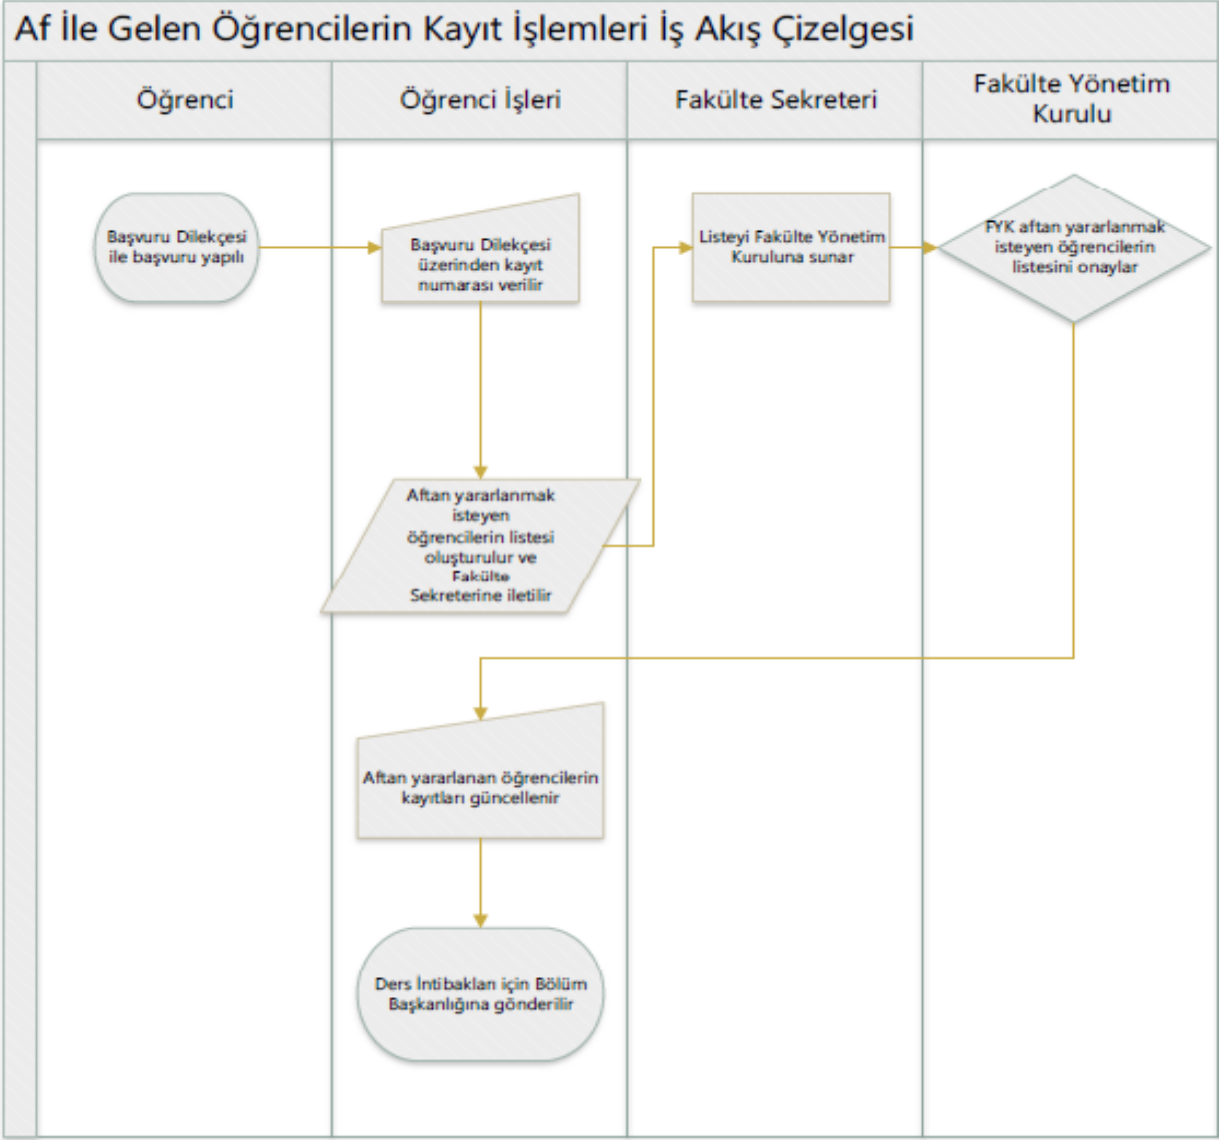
Af İle Gelen Öğrencilerin Kayıt İşlemleri İş Akış Çizelgesi

Öğrenci

Öğrenci İşleri

Fakülte Sekreteri

Fakülte Yönetim Kurulu

Başvuru Dilekçesi ile başvuru yapılı

Başvuru Dilekçesi üzerinden kayıt numarası verilir

Listeyi Fakülte Yönetim Kuruluna sunar

FYK aftan yararlanmak isteyen öğrencilerin listesini onaylar

Aftan yararlanmak isteyen öğrencilerin listesi oluşturulur ve Fakülte Sekreterine iletilir

Aftan yararlanan öğrencilerin kayıtları güncellenir

Ders İntibakları için Bölüm Başkanlığına gönderilir